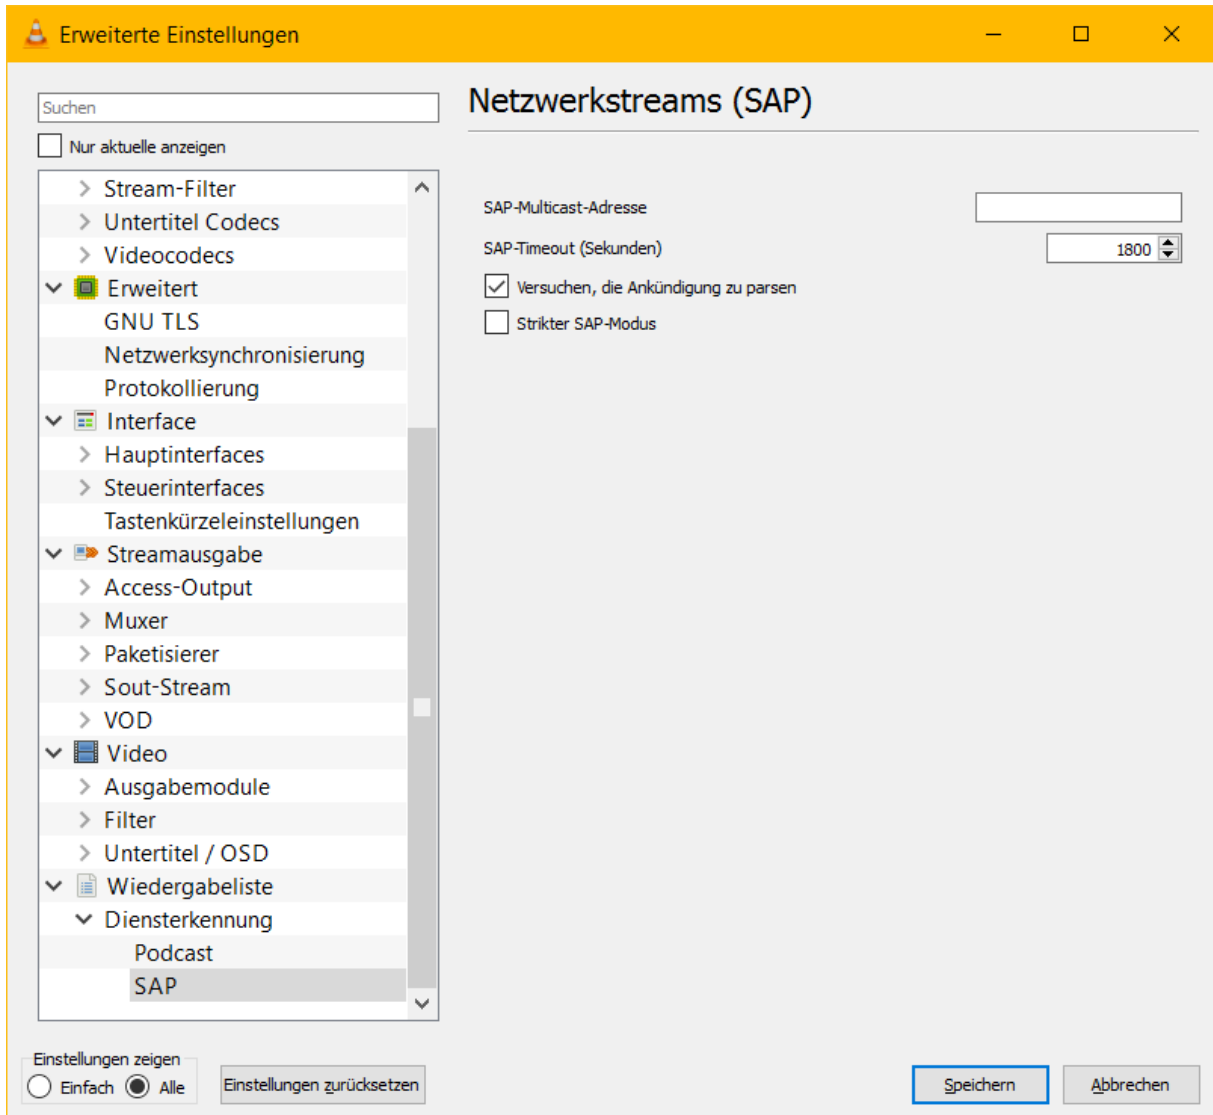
Erweiterte Einstellungen

Suchen

Nur aktuelle anzeigen

Stream-Filter
Untertitel Codecs
Videocodecs
Erweitert
GNU TLS
Netzwerksynchronisierung
Protokollierung
Interface
Hauptinterfaces
Steuerinterfaces
Tastenkürzeleinstellungen
Streamausgabe
Access-Output
Muxer
Paketisierer
Sout-Stream
VOD
Video
Ausgabemodule
Filter
Untertitel / OSD
Wiedergabeliste
Diensterkennung
Podcast
SAP

Netzwerkstreams (SAP)

SAP-Multicast-Adresse
SAP-Timeout (Sekunden) 1800
Versuchen, die Ankündigung zu parsen
Strikter SAP-Modus

Einstellungen zeigen
Einfach Alle

Einstellungen zurücksetzen

Speichern
Abbrechen